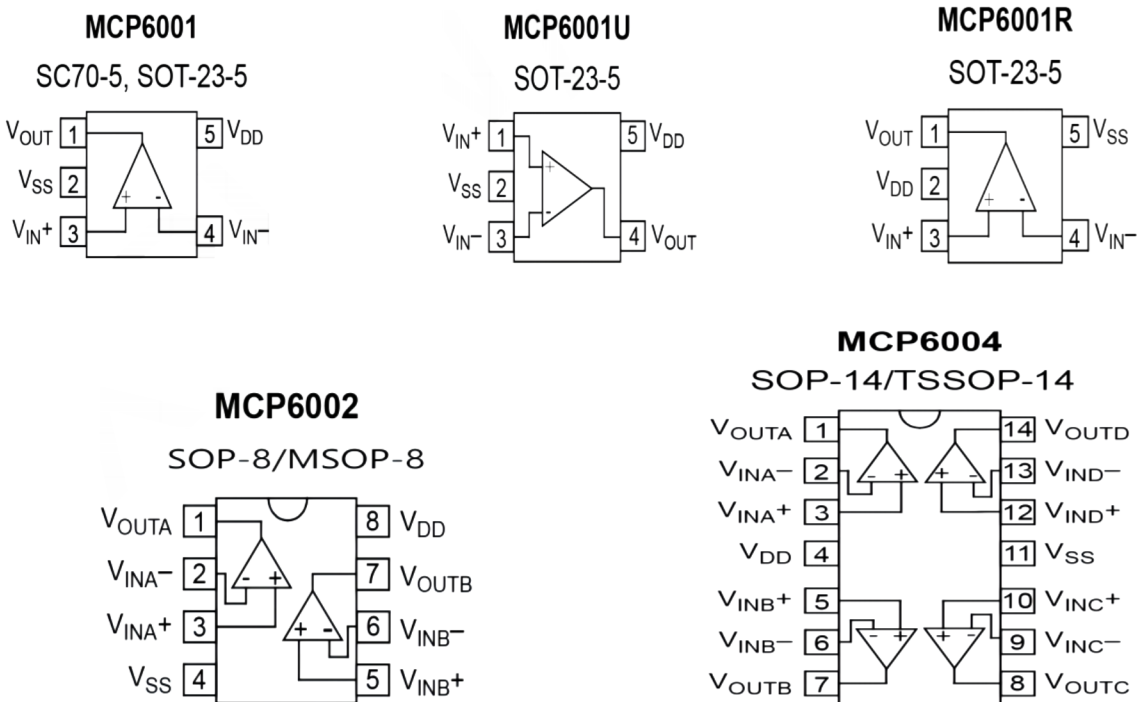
MCP6001
SC70-5, SOT-23-5
$V_{OUT}$ 1
$V_{SS}$ 2
$V_{IN}+$ 3
5 $V_{DD}$
4 $V_{IN}-$
+
-

MCP6001U
SOT-23-5
$V_{IN}+$ 1
$V_{SS}$ 2
$V_{IN}-$ 3
5 $V_{DD}$
4 $V_{OUT}$
+
-

MCP6001R
SOT-23-5
$V_{OUT}$ 1
$V_{DD}$ 2
$V_{IN}+$ 3
5 $V_{SS}$
4 $V_{IN}-$
+
-

MCP6002
SOP-8/MSOP-8
$V_{OUTA}$ 1
$V_{INA}-$ 2
$V_{INA}+$ 3
$V_{SS}$ 4
8 $V_{DD}$
7 $V_{OUTB}$
6 $V_{INB}-$
5 $V_{INB}+$
- +
+ -

MCP6004
SOP-14/TSSOP-14
$V_{OUTA}$ 1
$V_{INA}-$ 2
$V_{INA}+$ 3
$V_{DD}$ 4
$V_{INB}+$ 5
$V_{INB}-$ 6
$V_{OUTB}$ 7
14 $V_{OUTD}$
13 $V_{IND}-$
12 $V_{IND}+$
11 $V_{SS}$
10 $V_{INC}+$
9 $V_{INC}-$
8 $V_{OUTC}$
- +
+ -
- +
+ -